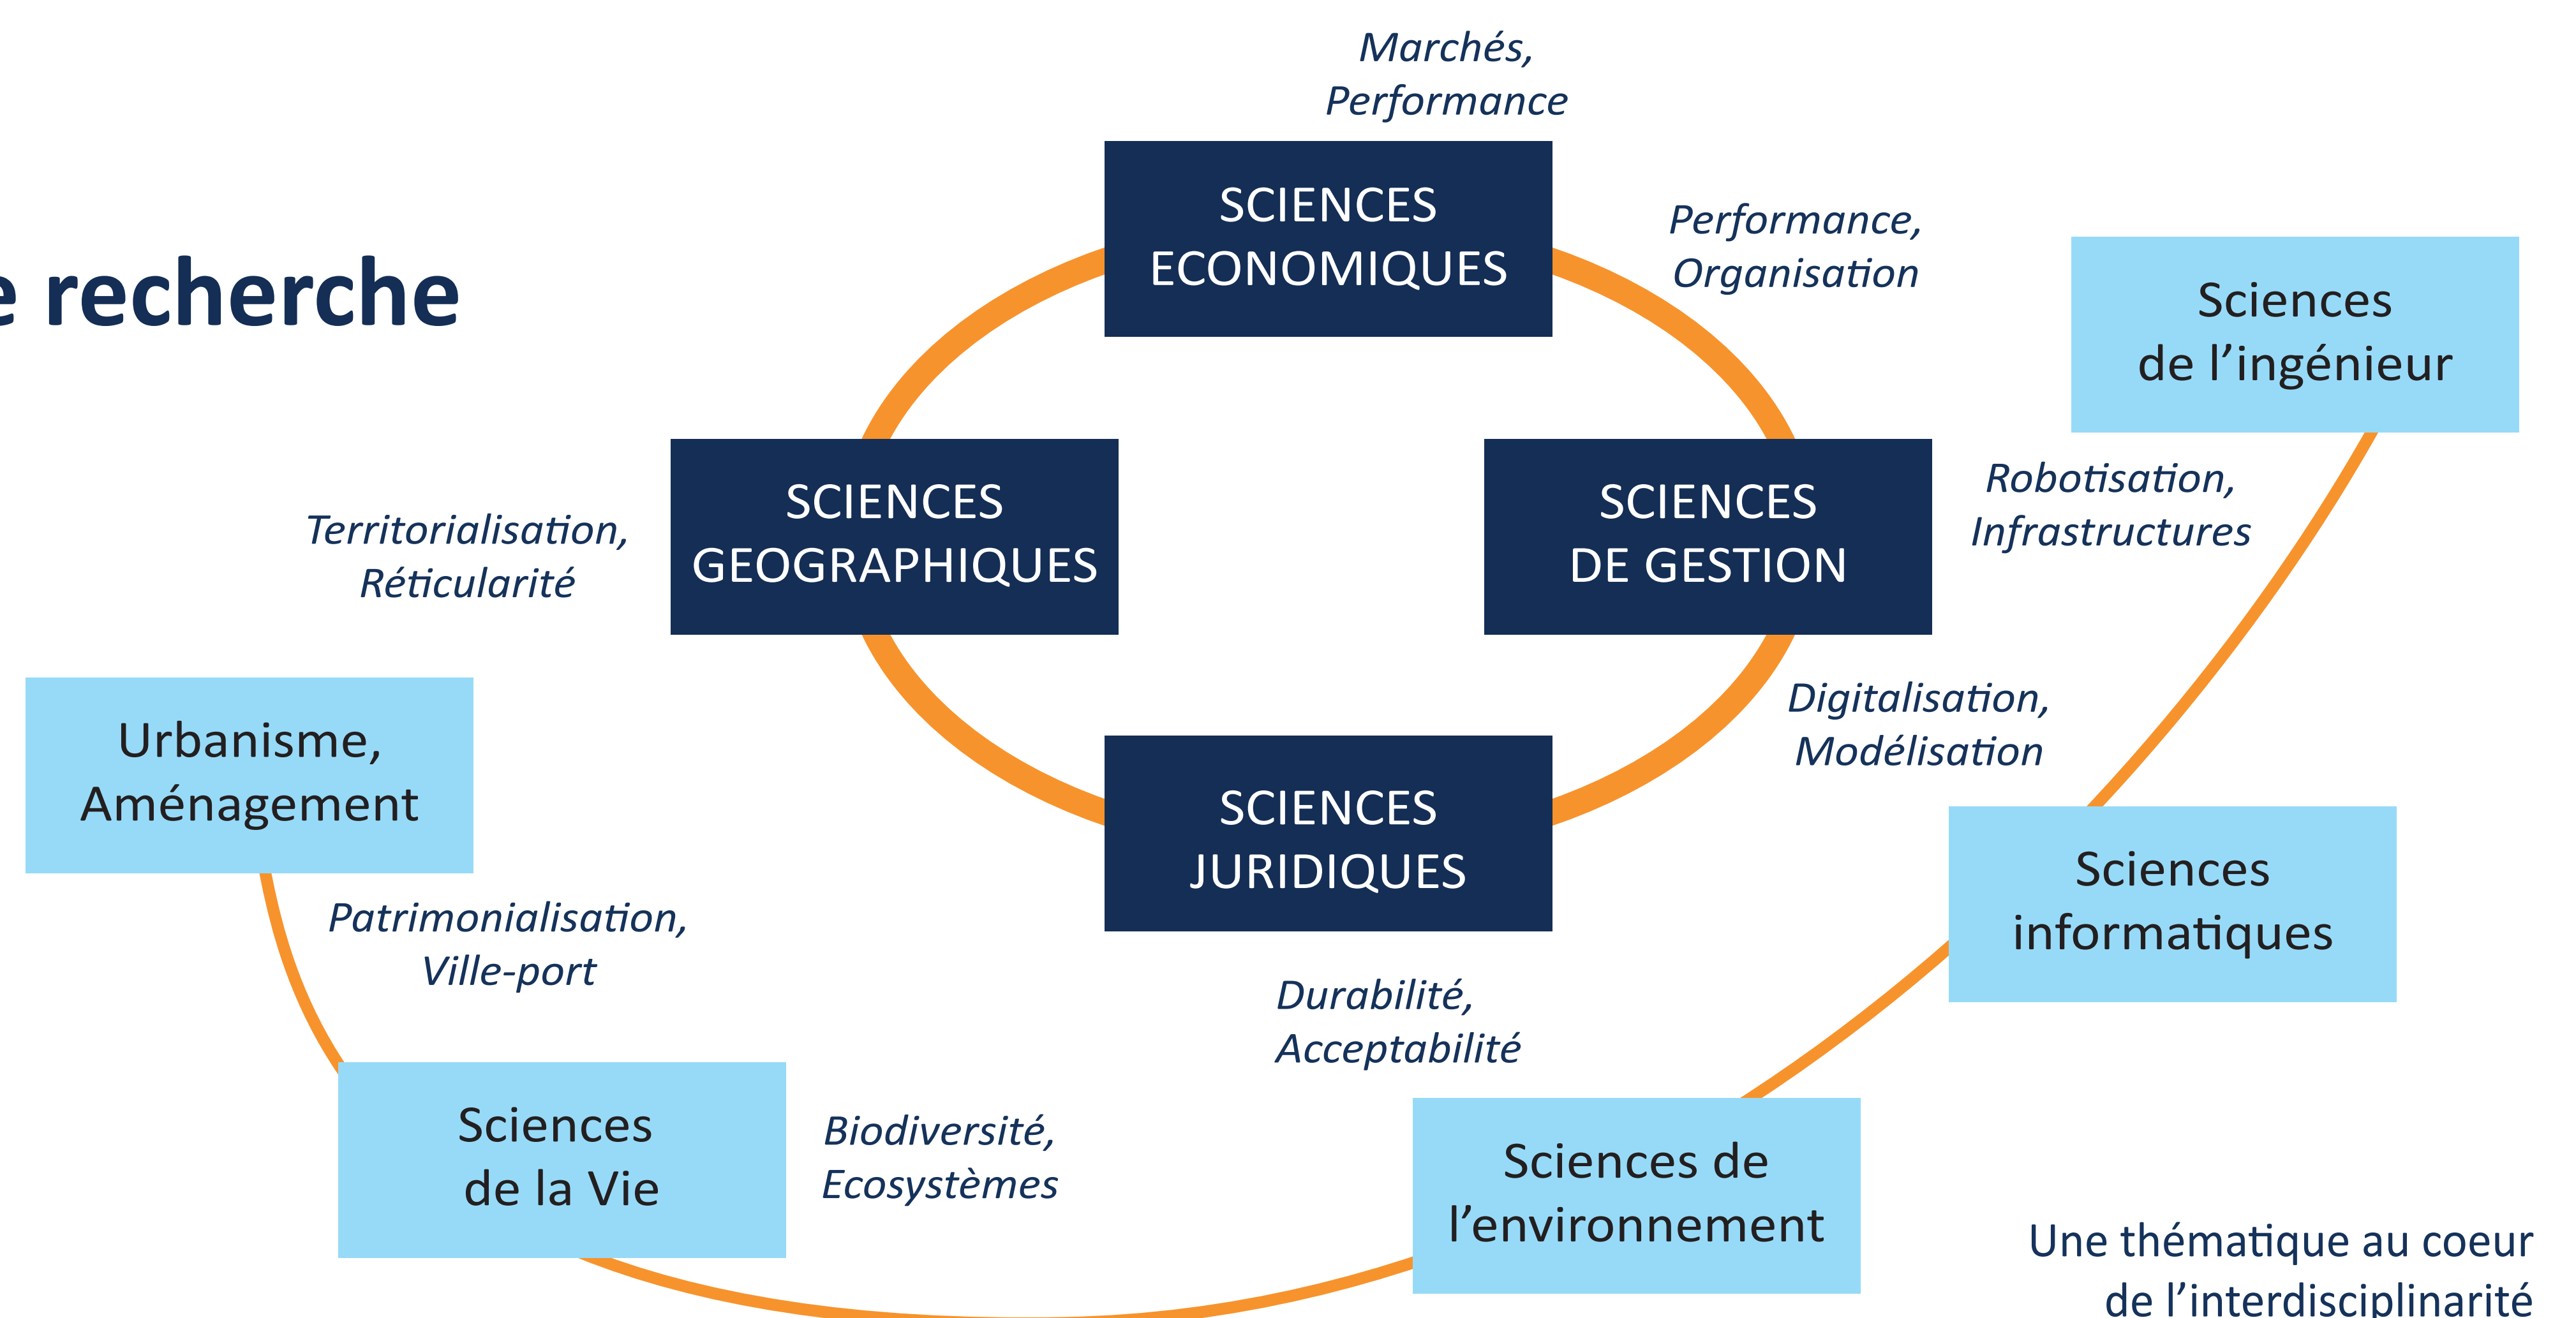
e recherche

Marchés, Performance

SCIENCES ECONOMIQUES

Performance, Organisation

Sciences de l’ingénieur

SCIENCES GEOGRAPHIQUES

Territorialisation, Réticularité

SCIENCES DE GESTION

Robotisation, Infrastructures

Digitalisation, Modélisation

Urbanisme, Aménagement

SCIENCES JURIDIQUES

Sciences informatiques

Patrimonialisation, Ville-port

Durabilité, Acceptabilité

Sciences de la Vie

Biodiversité, Ecosystèmes

Sciences de l’environnement

Une thématique au coeur de l’interdisciplinarité